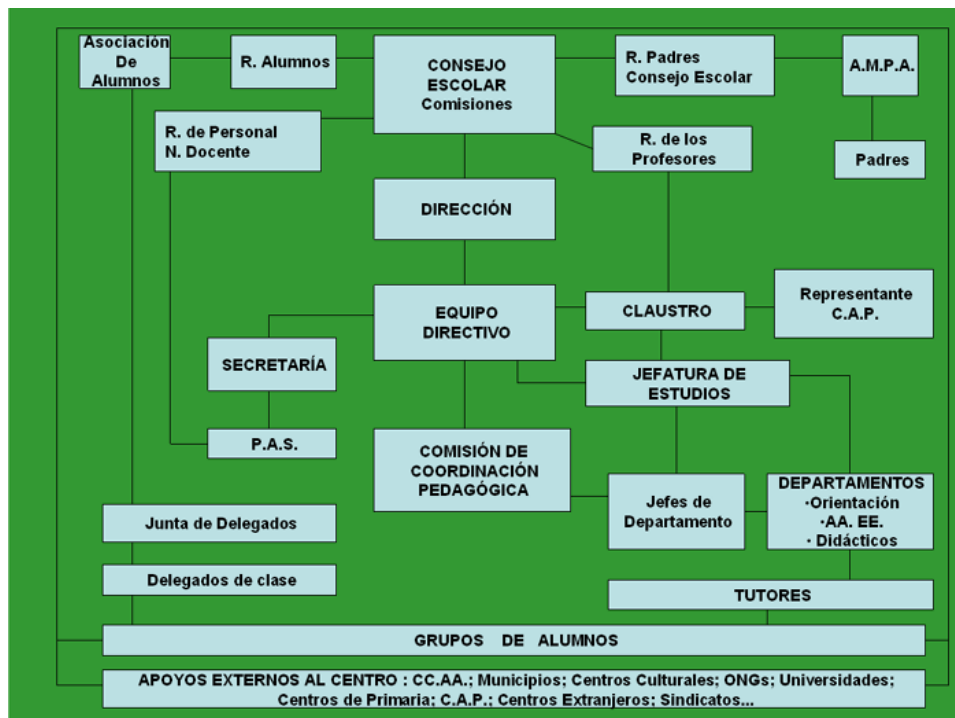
Asociación De Alumnos

R. Alumnos

CONSEJO ESCOLAR Comisiones

R. Padres Consejo Escolar

A.M.P.A.

R. de Personal N. Docente

R. de los Profesores

Padres

DIRECCIÓN

EQUIPO DIRECTIVO

CLAUSTRO

Representante C.A.P.

SECRETARÍA

JEFATURA DE ESTUDIOS

P.A.S.

COMISIÓN DE COORDINACIÓN PEDAGÓGICA

Jefes de Departamento

DEPARTAMENTOS
·Orientación
·AA. EE.
· Didácticos

Junta de Delegados

Delegados de clase

TUTORES

GRUPOS DE ALUMNOS

APOYOS EXTERNOS AL CENTRO : CC.AA.; Municipios; Centros Culturales; ONGs; Universidades; Centros de Primaria; C.A.P.; Centros Extranjeros; Sindicatos...